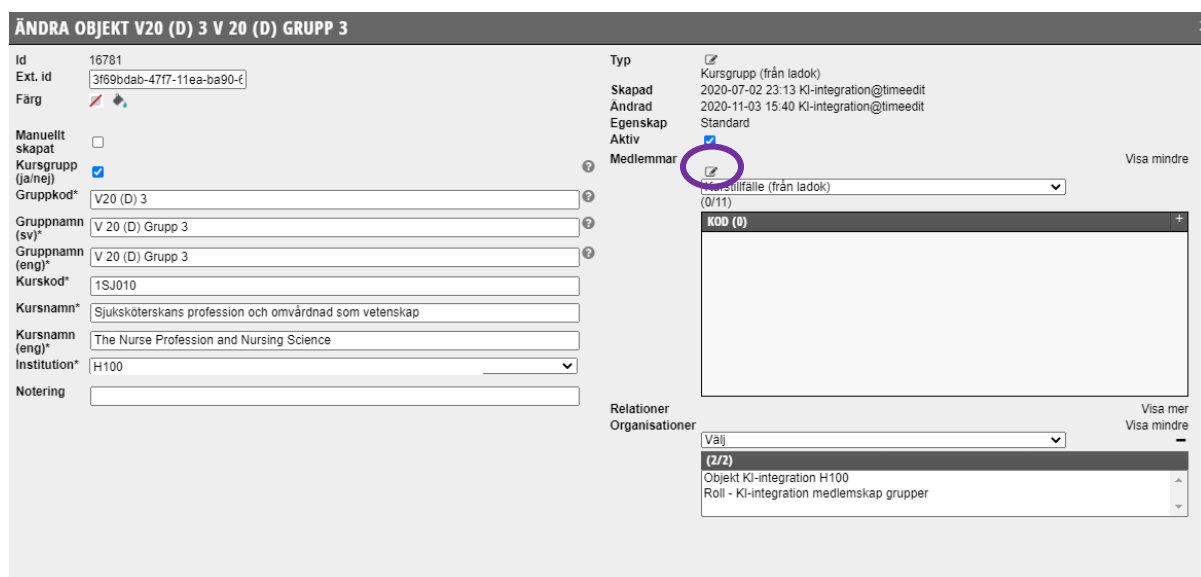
ÄNDRA OBJEKT V20 (D) 3 V 20 (D) GRUPP 3

Id 16781
Ext. id 3f69bdab-47f7-11ea-ba90-6
Färg

Manuellt skapat
Kursgrupp (ja/nej)
Gruppkod* V20 (D) 3
Gruppnamn (sv)* V 20 (D) Grupp 3
Gruppnamn (eng)* V 20 (D) Grupp 3
Kurskod* 1SJ010
Kursnamn* Sjuksköterskans profession och omvårdnad som vetenskap
Kursnamn (eng)* The Nurse Profession and Nursing Science
Institution* H100
Notering

Typ
Kursgrupp (från ladok)
Skapad 2020-07-02 23:13 KI-integration@timeedit
Ändrad 2020-11-03 15:40 KI-integration@timeedit
Egenskap Standard
Aktiv
Medlemmar
Visa mindre
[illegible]stillfälle (från ladok)
(0/11)
KOD (0)
+
Relationer
Visa mer
Organisationer
Visa mindre
Välj
(2/2)
Objekt KI-integration H100
Roll - KI-integration medlemskap grupper